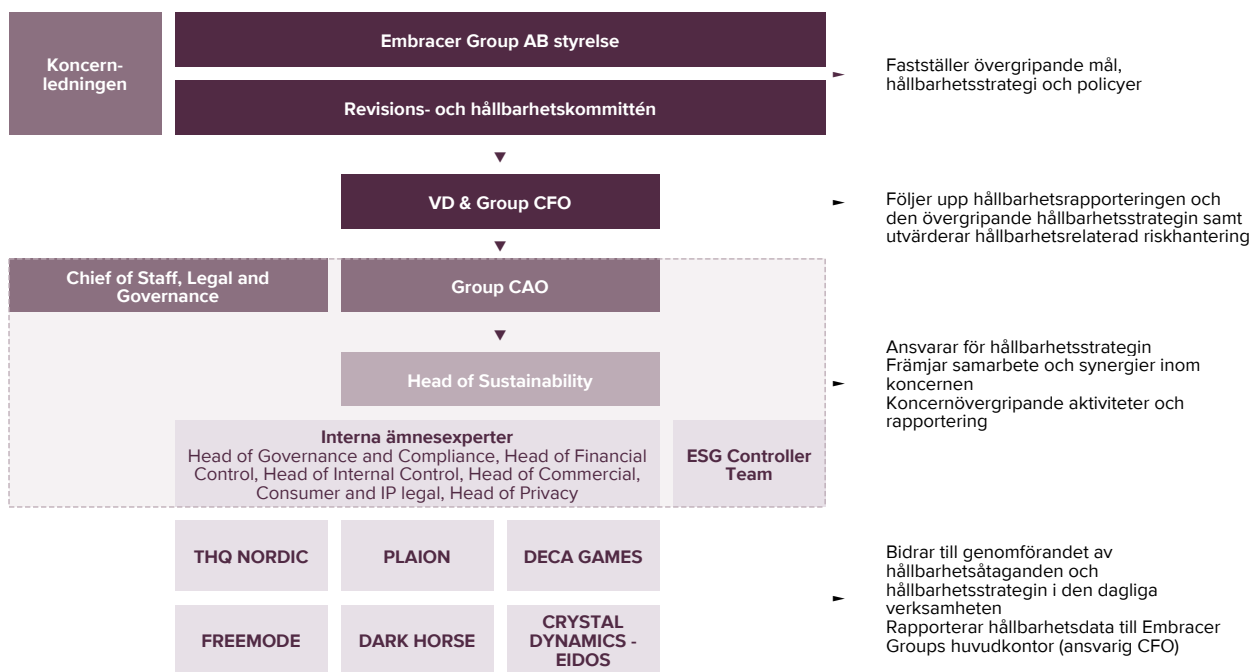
Koncernledningen

Embracer Group AB styrelse

Revisions- och hållbarhetskommittén

Fastställer övergripande mål, hållbarhetsstrategi och policyer

VD & Group CFO

Följer upp hållbarhetsrapporteringen och den övergripande hållbarhetsstrategin samt utvärderar hållbarhetsrelaterad riskhantering

Chief of Staff, Legal and Governance

Group CAO

Head of Sustainability

Interna ämnesexperter
Head of Governance and Compliance, Head of Financial Control, Head of Internal Control, Head of Commercial, Consumer and IP legal, Head of Privacy

ESG Controller Team

Ansvarar för hållbarhetsstrategin
Främjar samarbete och synergier inom koncernen
Koncernövergripande aktiviteter och rapportering

THQ NORDIC

PLAION

DECA GAMES

FREEMODE

DARK HORSE

CRYSTAL DYNAMICS - EIDOS

Bidrar till genomförandet av hållbarhetsåtaganden och hållbarhetsstrategin i den dagliga verksamheten
Rapporterar hållbarhetsdata till Embracer Groups huvudkontor (ansvarig CFO)